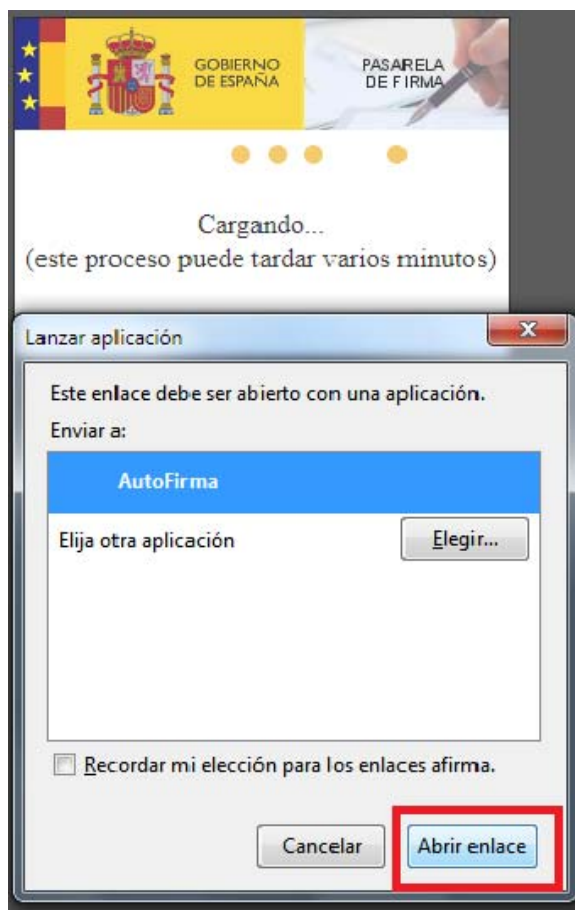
GOBIERNO DE ESPAÑA

PASARELA DE FIRMA

Cargando...
(este proceso puede tardar varios minutos)

Lanzar aplicación

Este enlace debe ser abierto con una aplicación.

Enviar a:

AutoFirma

Elija otra aplicación

Elegir...

Recordar mi elección para los enlaces afirma.

Cancelar

Abrir enlace